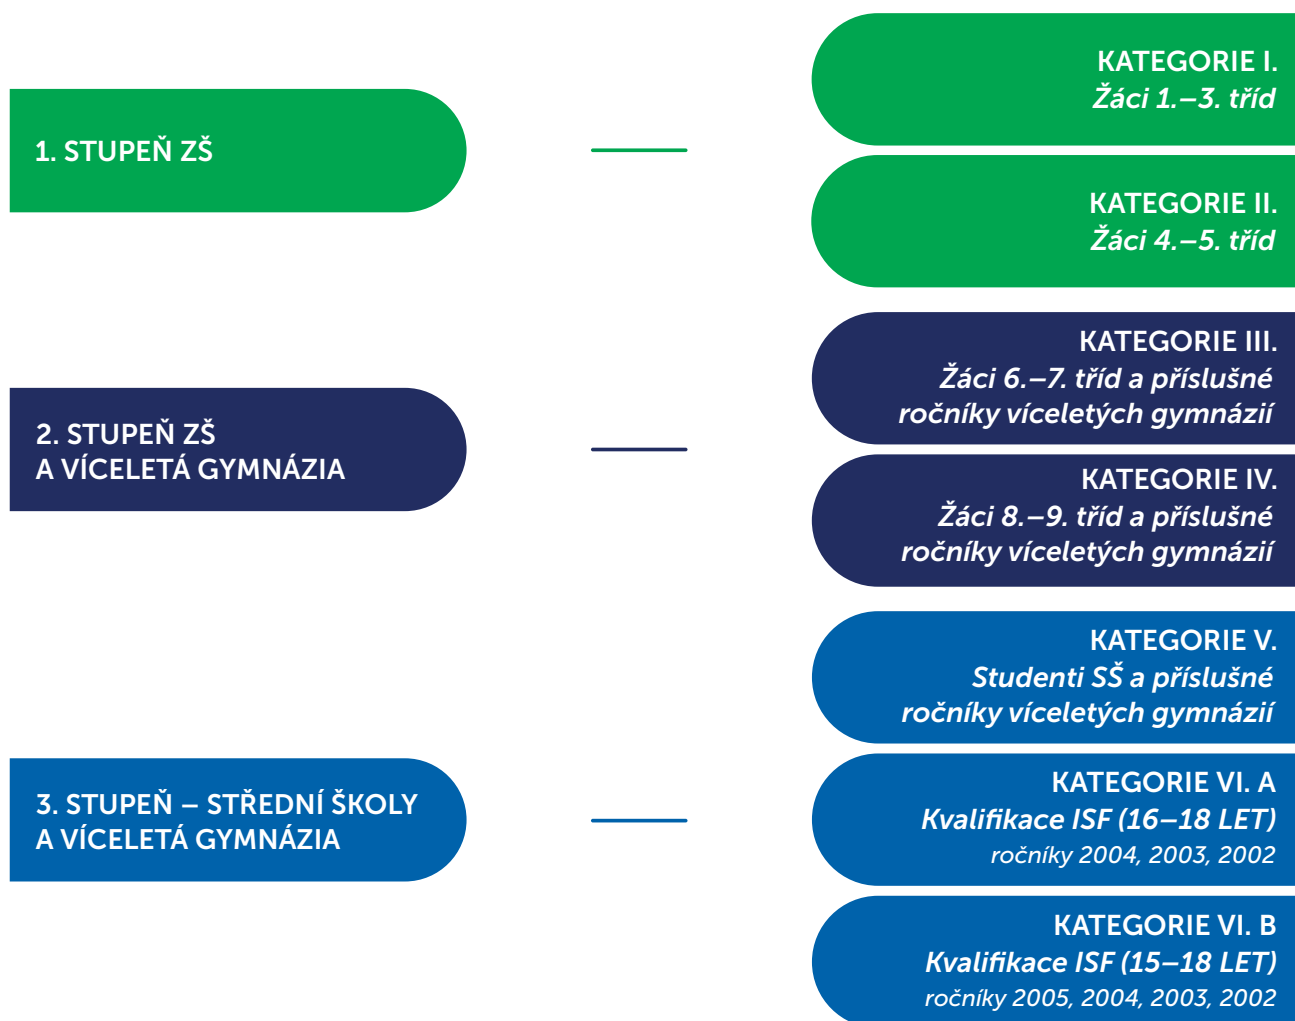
1. STUPEŇ ZŠ

KATEGORIE I.
Žáci 1.–3. tříd

KATEGORIE II.
Žáci 4.–5. tříd

2. STUPEŇ ZŠ
A VÍCELETÁ GYMNÁZIA

KATEGORIE III.
Žáci 6.–7. tříd a příslušné ročníky víceletých gymnázií

KATEGORIE IV.
Žáci 8.–9. tříd a příslušné ročníky víceletých gymnázií

3. STUPEŇ – STŘEDNÍ ŠKOLY
A VÍCELETÁ GYMNÁZIA

KATEGORIE V.
Studenti SŠ a příslušné ročníky víceletých gymnázií

KATEGORIE VI. A
Kvalifikace ISF (16–18 LET)
ročníky 2004, 2003, 2002

KATEGORIE VI. B
Kvalifikace ISF (15–18 LET)
ročníky 2005, 2004, 2003, 2002